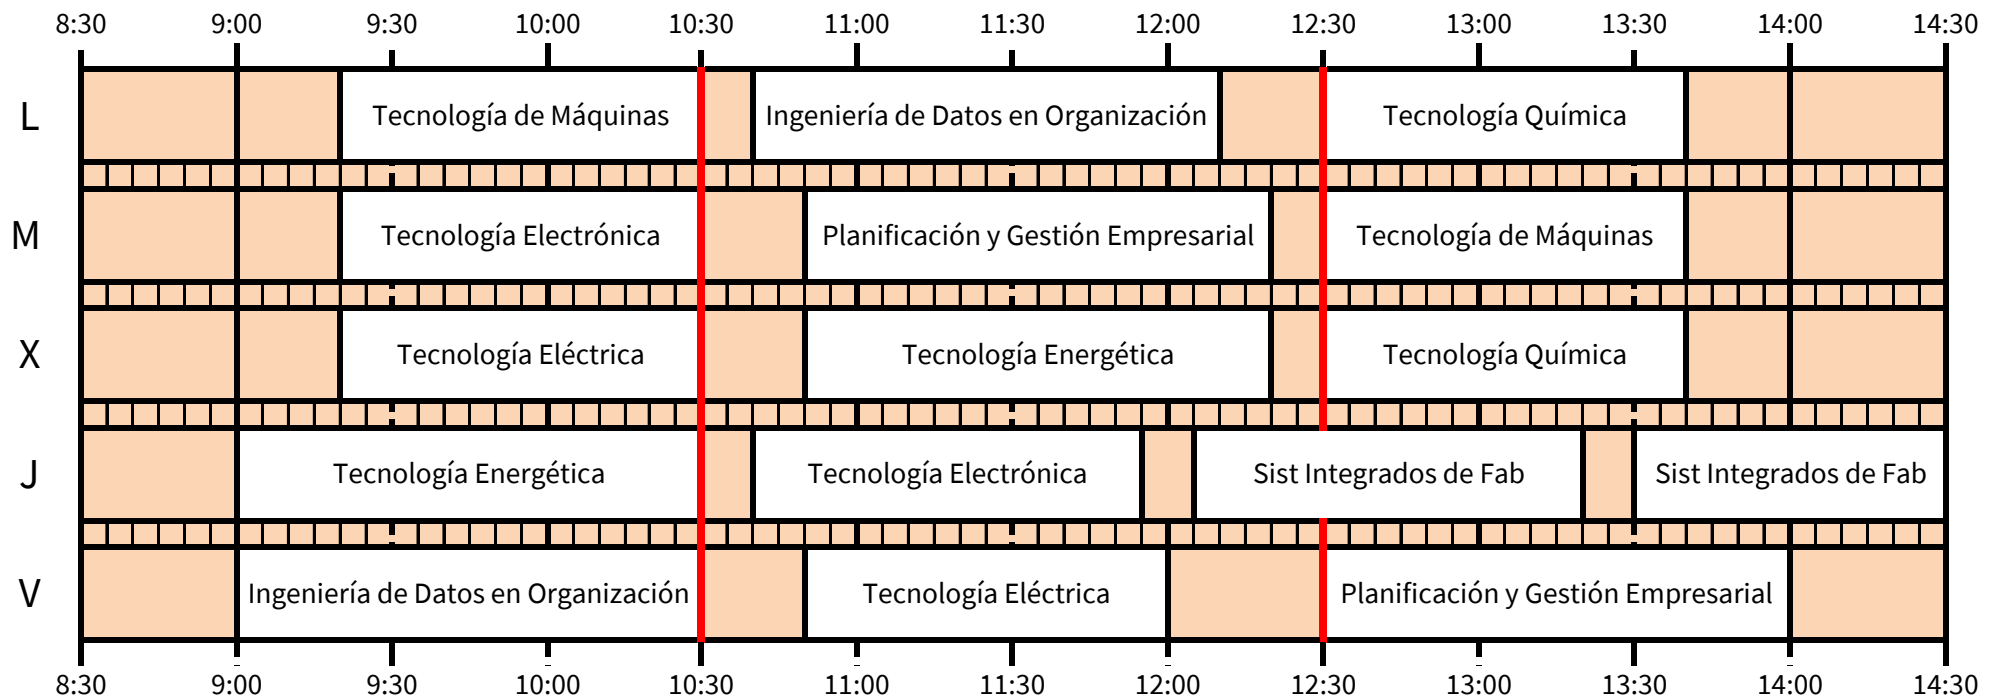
| | 8:30 | 9:00 | 9:30 | 10:00 | 10:30 | 11:00 | 11:30 | 12:00 | 12:30 | 13:00 | 13:30 | 14:00 | 14:30 |
|---|---|---|---|---|---|---|---|---|---|---|---|---|---|
| L | Tecnología de Máquinas | Ingeniería de Datos en Organización | Tecnología Química |
| M | Tecnología Electrónica | Planificación y Gestión Empresarial | Tecnología de Máquinas |
| X | Tecnología Eléctrica | Tecnología Energética | Tecnología Química |
| J | Tecnología Energética | Tecnología Electrónica | Sist Integrados de Fab | Sist Integrados de Fab |
| V | Ingeniería de Datos en Organización | Tecnología Eléctrica | Planificación y Gestión Empresarial |

8:30 9:00 9:30 10:00 10:30 11:00 11:30 12:00 12:30 13:00 13:30 14:00 14:30